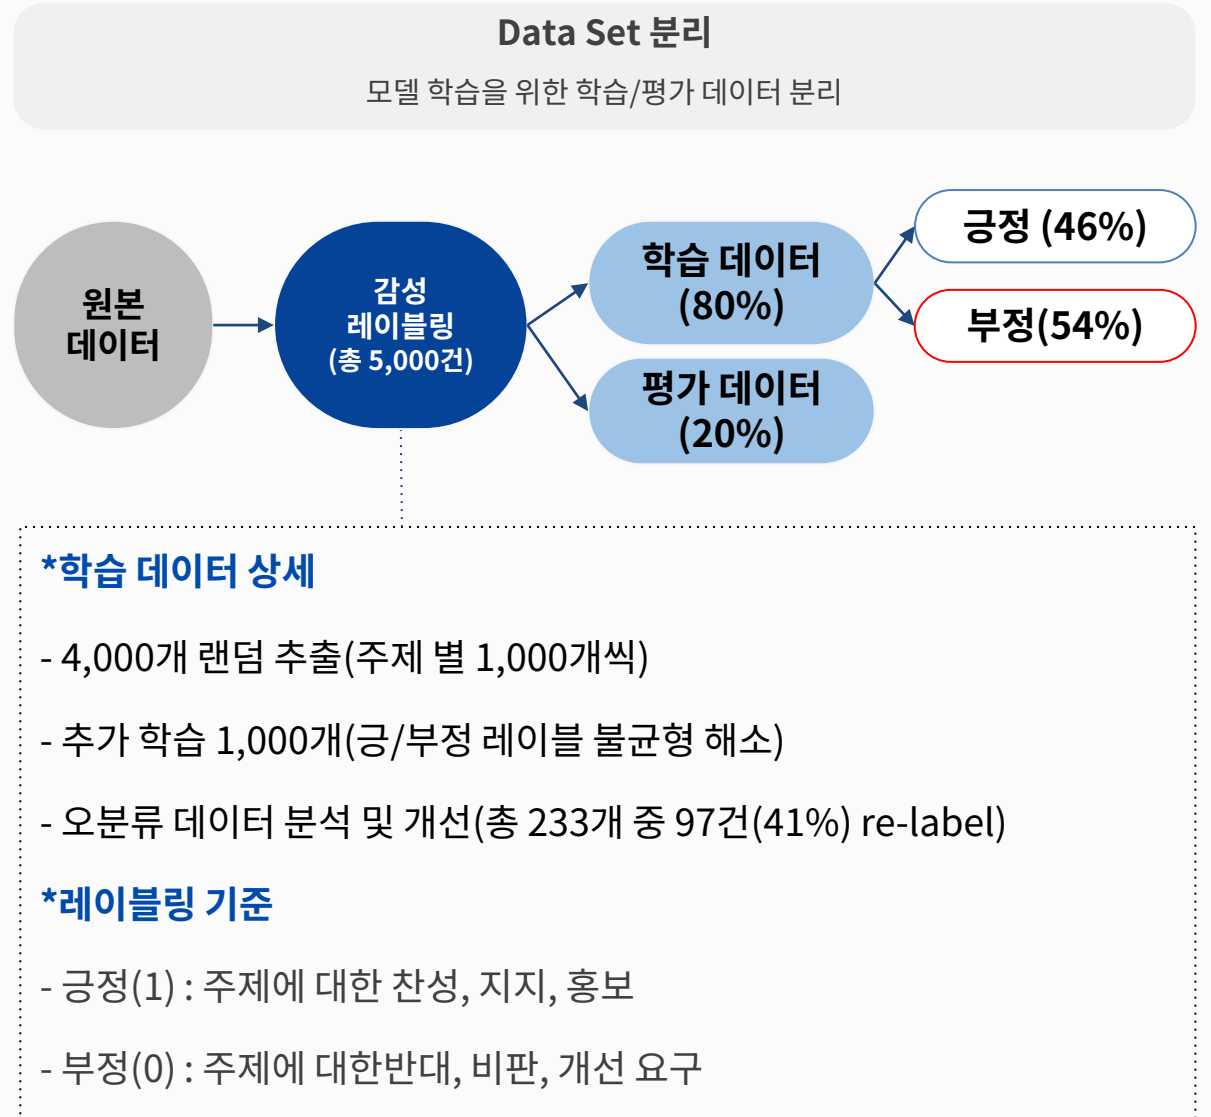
Data Set 분리

모델 학습을 위한 학습/평가 데이터 분리

원본 데이터

감성 레이블링 (총 5,000건)

학습 데이터 (80%)

평가 데이터 (20%)

긍정 (46%)

부정(54%)

*학습 데이터 상세

- 4,000개 랜덤 추출(주제 별 1,000개씩)

- 추가 학습 1,000개(긍/부정 레이블 불균형 해소)

- 오분류 데이터 분석 및 개선(총 233개 중 97건(41%) re-label)

*레이블링 기준

- 긍정(1) : 주제에 대한 찬성, 지지, 홍보

- 부정(0) : 주제에 대한반대, 비판, 개선 요구